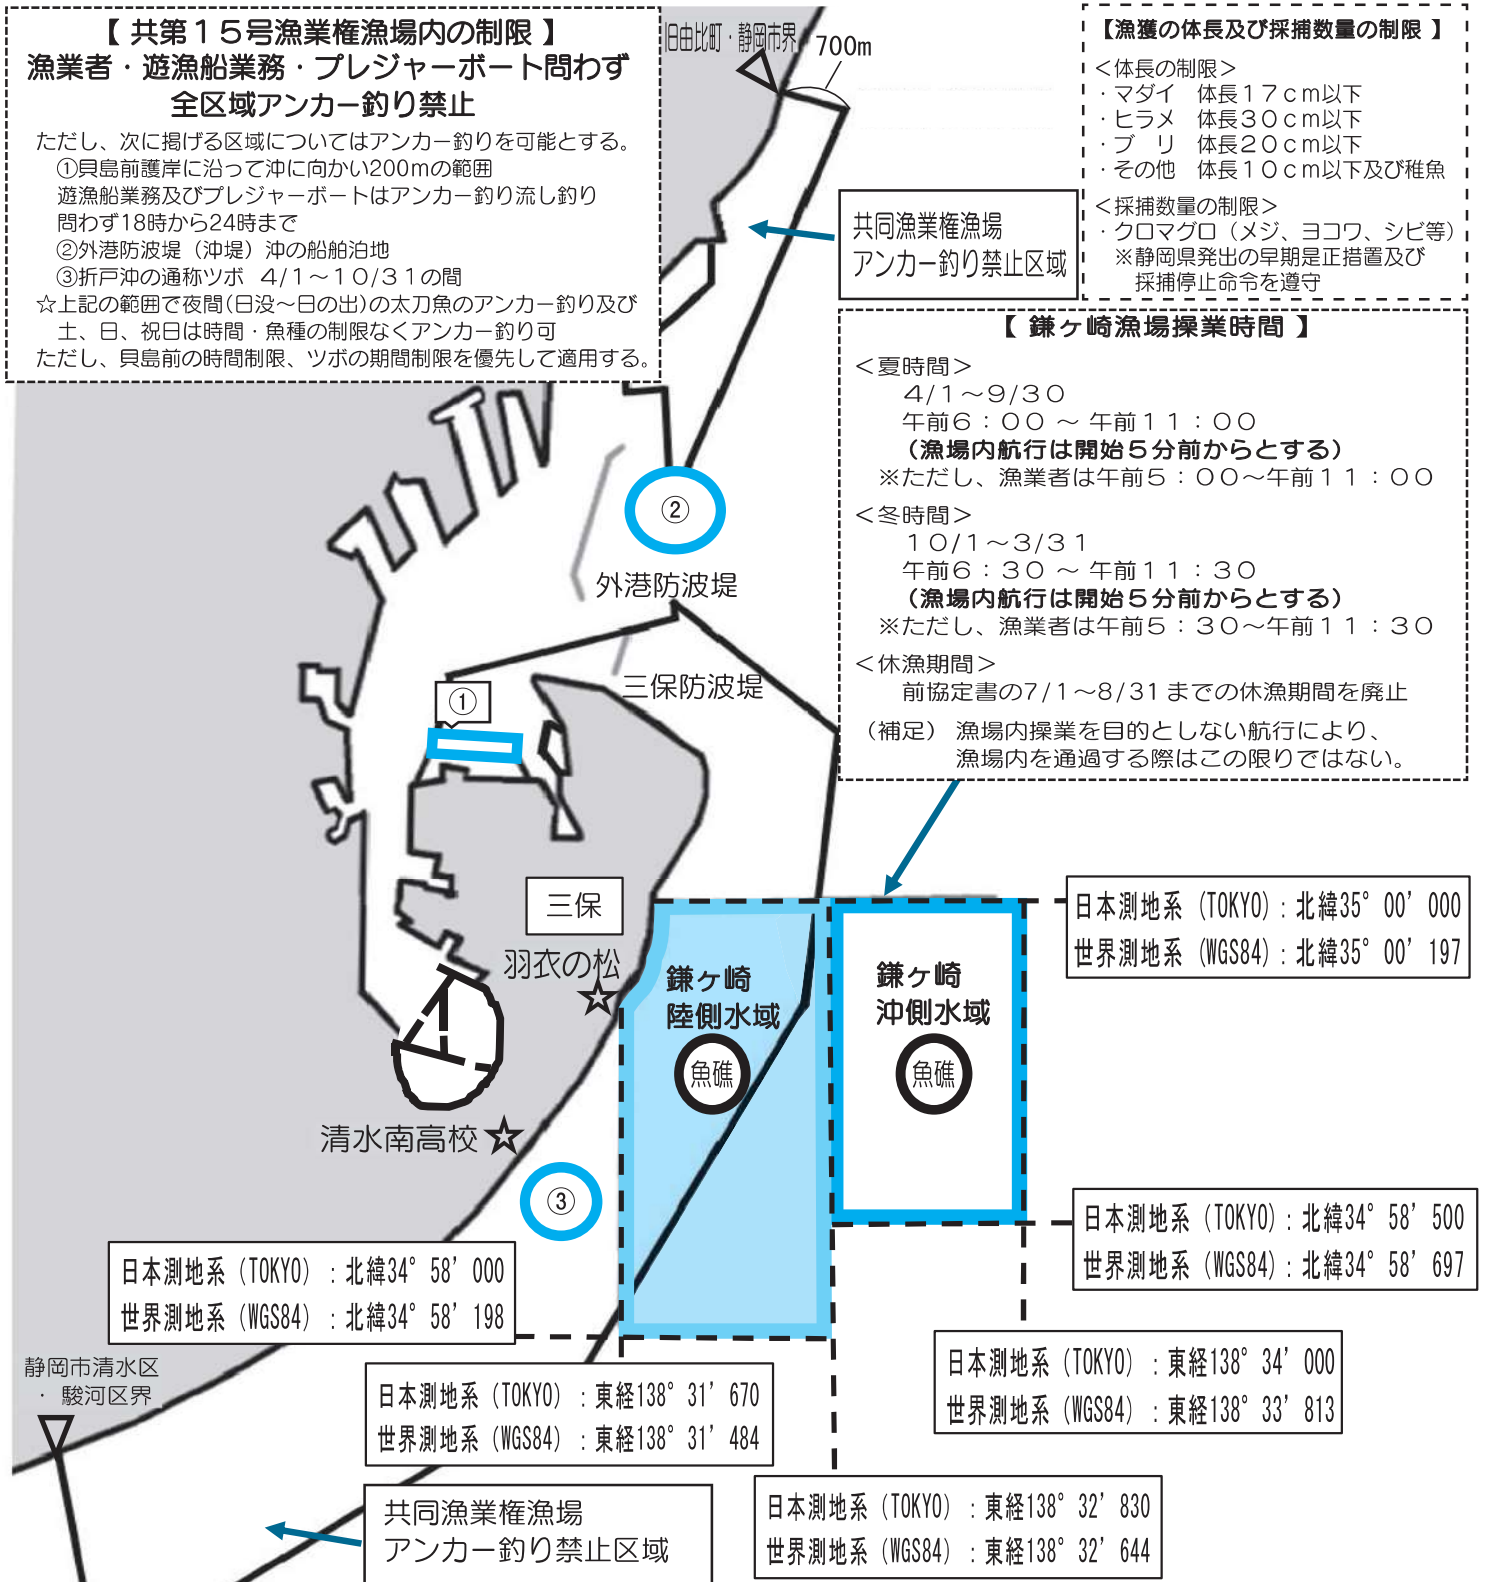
【 共第１５号漁業権漁場内の制限 】
漁業者・遊漁船業務・プレジャーボート問わず
全区域アンカー釣り禁止

ただし、次に掲げる区域についてはアンカー釣りを可能とする。
①貝島前護岸に沿って沖に向かい200mの範囲
遊漁船業務及びプレジャーボートはアンカー釣り流し釣り問わず18時から24時まで
②外港防波堤（沖堤）沖の船舶泊地
③折戸沖の通称ツボ　４/１～１０/３１の間
☆上記の範囲で夜間(日没～日の出)の太刀魚のアンカー釣り及び土、日、祝日は時間・魚種の制限なくアンカー釣り可
ただし、貝島前の時間制限、ツボの期間制限を優先して適用する。

旧由比町・静岡市界
700m

【漁獲の体長及び採捕数量の制限 】
＜体長の制限＞
・マダイ　体長１７ｃｍ以下
・ヒラメ　体長３０ｃｍ以下
・ブ　リ　体長２０ｃｍ以下
・その他　体長１０ｃｍ以下及び稚魚
＜採捕数量の制限＞
・クロマグロ（メジ、ヨコワ、シビ等）
※静岡県発出の早期是正措置及び採捕停止命令を遵守

共同漁業権漁場
アンカー釣り禁止区域

【 鎌ヶ崎漁場操業時間 】
＜夏時間＞
４/１～９/３０
午前６：００ ～ 午前１１：００
（漁場内航行は開始５分前からとする）
※ただし、漁業者は午前５：００～午前１１：００
＜冬時間＞
１０/１～３/３１
午前６：３０ ～ 午前１１：３０
（漁場内航行は開始５分前からとする）
※ただし、漁業者は午前５：３０～午前１１：３０
＜休漁期間＞
前協定書の7/１～8/31 までの休漁期間を廃止
（補足） 漁場内操業を目的としない航行により、漁場内を通過する際はこの限りではない。

②
外港防波堤
三保防波堤
①
三保
羽衣の松
鎌ヶ崎
陸側水域
魚礁
鎌ヶ崎
沖側水域
魚礁
清水南高校
③

日本測地系（TOKYO）：北緯35°00’000
世界測地系（WGS84）：北緯35°00’197

日本測地系（TOKYO）：北緯34°58’500
世界測地系（WGS84）：北緯34°58’697

日本測地系（TOKYO）：北緯34°58’000
世界測地系（WGS84）：北緯34°58’198

静岡市清水区・駿河区界

日本測地系（TOKYO）：東経138°31’670
世界測地系（WGS84）：東経138°31’484

日本測地系（TOKYO）：東経138°34’000
世界測地系（WGS84）：東経138°33’813

日本測地系（TOKYO）：東経138°32’830
世界測地系（WGS84）：東経138°32’644

共同漁業権漁場
アンカー釣り禁止区域